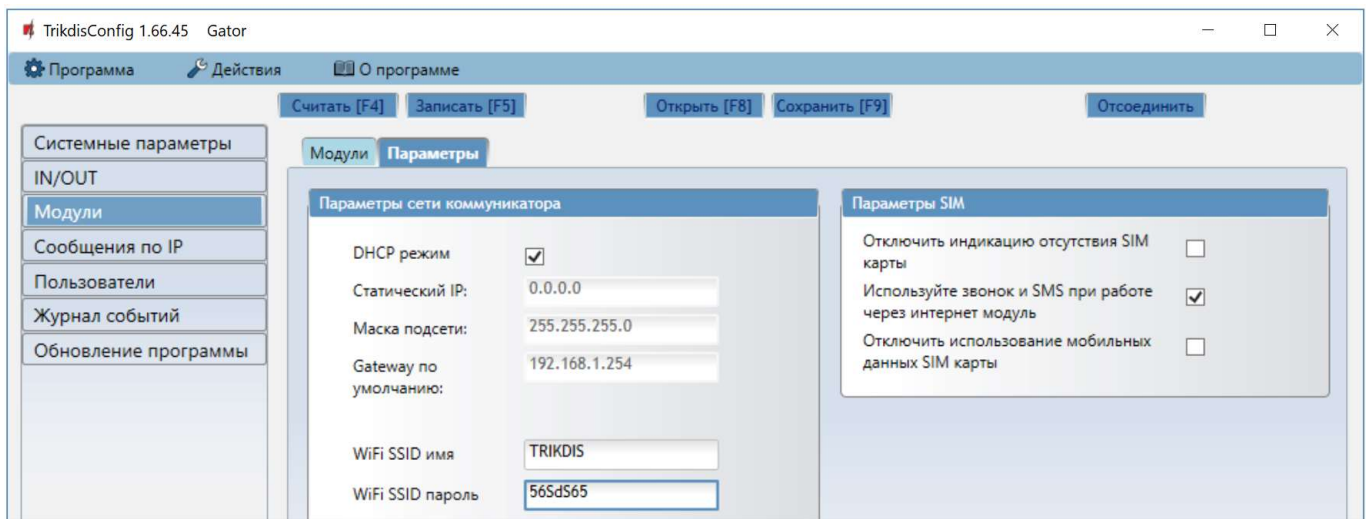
TrikdisConfig 1.66.45 Gator

Программа
Действия
О программе

Считать [F4]
Записать [F5]
Открыть [F8]
Сохранить [F9]
Отсоединить

Системные параметры
IN/OUT
Модули
Сообщения по IP
Пользователи
Журнал событий
Обновление программы

Модули
Параметры

Параметры сети коммуникатора

DHCP режим
Статический IP: 0.0.0.0
Маска подсети: 255.255.255.0
Gateway по умолчанию: 192.168.1.254

WiFi SSID имя TRIKDIS
WiFi SSID пароль 56SdS65

Параметры SIM

Отключить индикацию отсутствия SIM карты
Используйте звонок и SMS при работе через интернет модуль
Отключить использование мобильных данных SIM карты